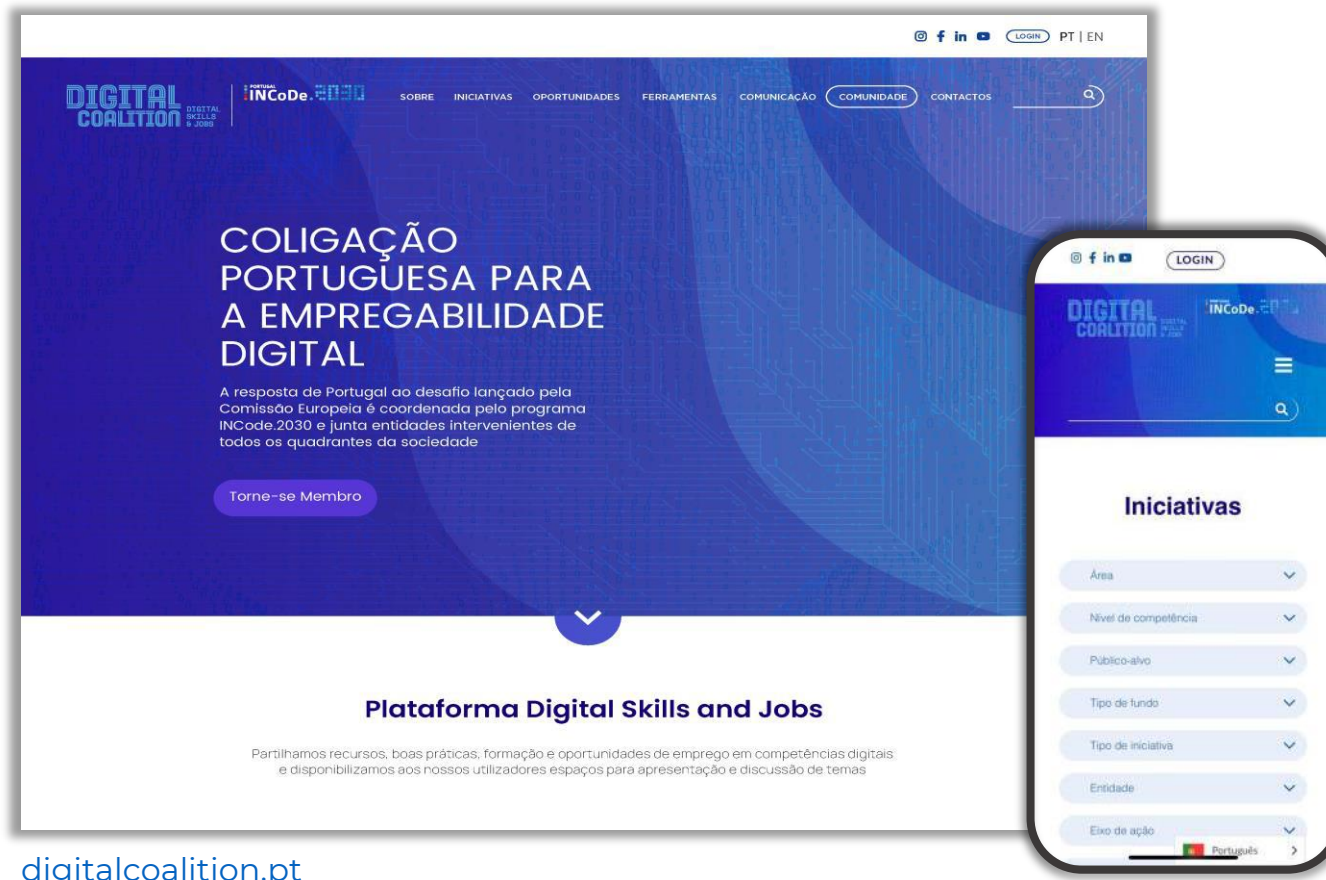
LOGIN PT | EN

DIGITAL COALITION DIGITAL SKILLS & JOBS

PORTUGAL INCoDe.2030

SOBRE INICIATIVAS OPORTUNIDADES FERRAMENTAS COMUNICAÇÃO COMUNIDADE CONTACTOS

COLIGAÇÃO PORTUGUESA PARA A EMPREGABILIDADE DIGITAL

A resposta de Portugal ao desafio lançado pela Comissão Europeia é coordenada pelo programa INCode.2030 e junta entidades intervenientes de todos os quadrantes da sociedade

Torne-se Membro

Plataforma Digital Skills and Jobs

Partilhamos recursos, boas práticas, formação e oportunidades de emprego em competências digitais e disponibilizamos aos nossos utilizadores espaços para apresentação e discussão de temas

LOGIN

DIGITAL COALITION DIGITAL SKILLS & JOBS

INCoDe.2030

Iniciativas

Área

Nível de competência

Público-alvo

Tipo de fundo

Tipo de iniciativa

Entidade

Eixo de ação

Português

digitalcoalition.pt